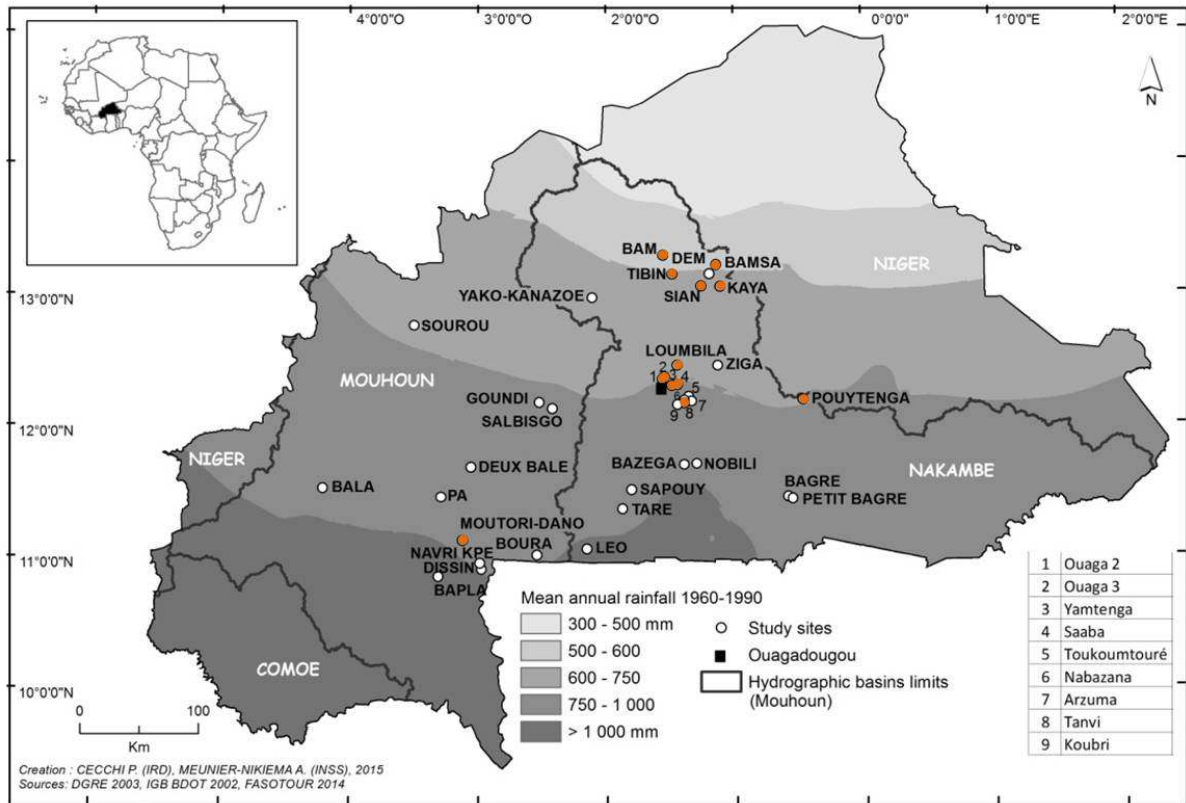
4°0'0"O 3°0'0"O 2°0'0"O 0°0'0" 1°0'0"E 2°0'0"E

N

13°0'0"N
12°0'0"N
11°0'0"N
10°0'0"N

BAM
DEM
BAMSA
TIBIN
SIAN
KAYA
NIGER
YAKO-KANAZOE
SOUROU
LOUMBILA
ZIGA
MOUHOUN
1 2 3 4 5 6 7 8 9
POUYTENGA
GOUNDI
SALBISGO
NIGER
DEUX BALE
BAZEGA
NOBILI
NAKAMBE
BALA
PA
SAPOUY
TARE
BAGRE
PETIT BAGRE
MOUTORI-DANO
NAVRI KPE
BOURA
LEO
DISSIN
BAPLA
COMOE

Mean annual rainfall 1960-1990
300 - 500 mm
500 - 600
600 - 750
750 - 1 000
> 1 000 mm
Study sites
Ouagadougou
Hydrographic basins limits (Mouhoun)

0 100
Km

| 1 | Ouaga 2 |
|---|---|
| 2 | Ouaga 3 |
| 3 | Yamtenga |
| 4 | Saaba |
| 5 | Toukoumtouré |
| 6 | Nabazana |
| 7 | Arzuma |
| 8 | Tanvi |
| 9 | Koubri |

Creation : CECCHI P. (IRD), MEUNIER-NIKIEMA A. (INSS), 2015
Sources: DGRE 2003, IGB BDOT 2002, FASOTOUR 2014